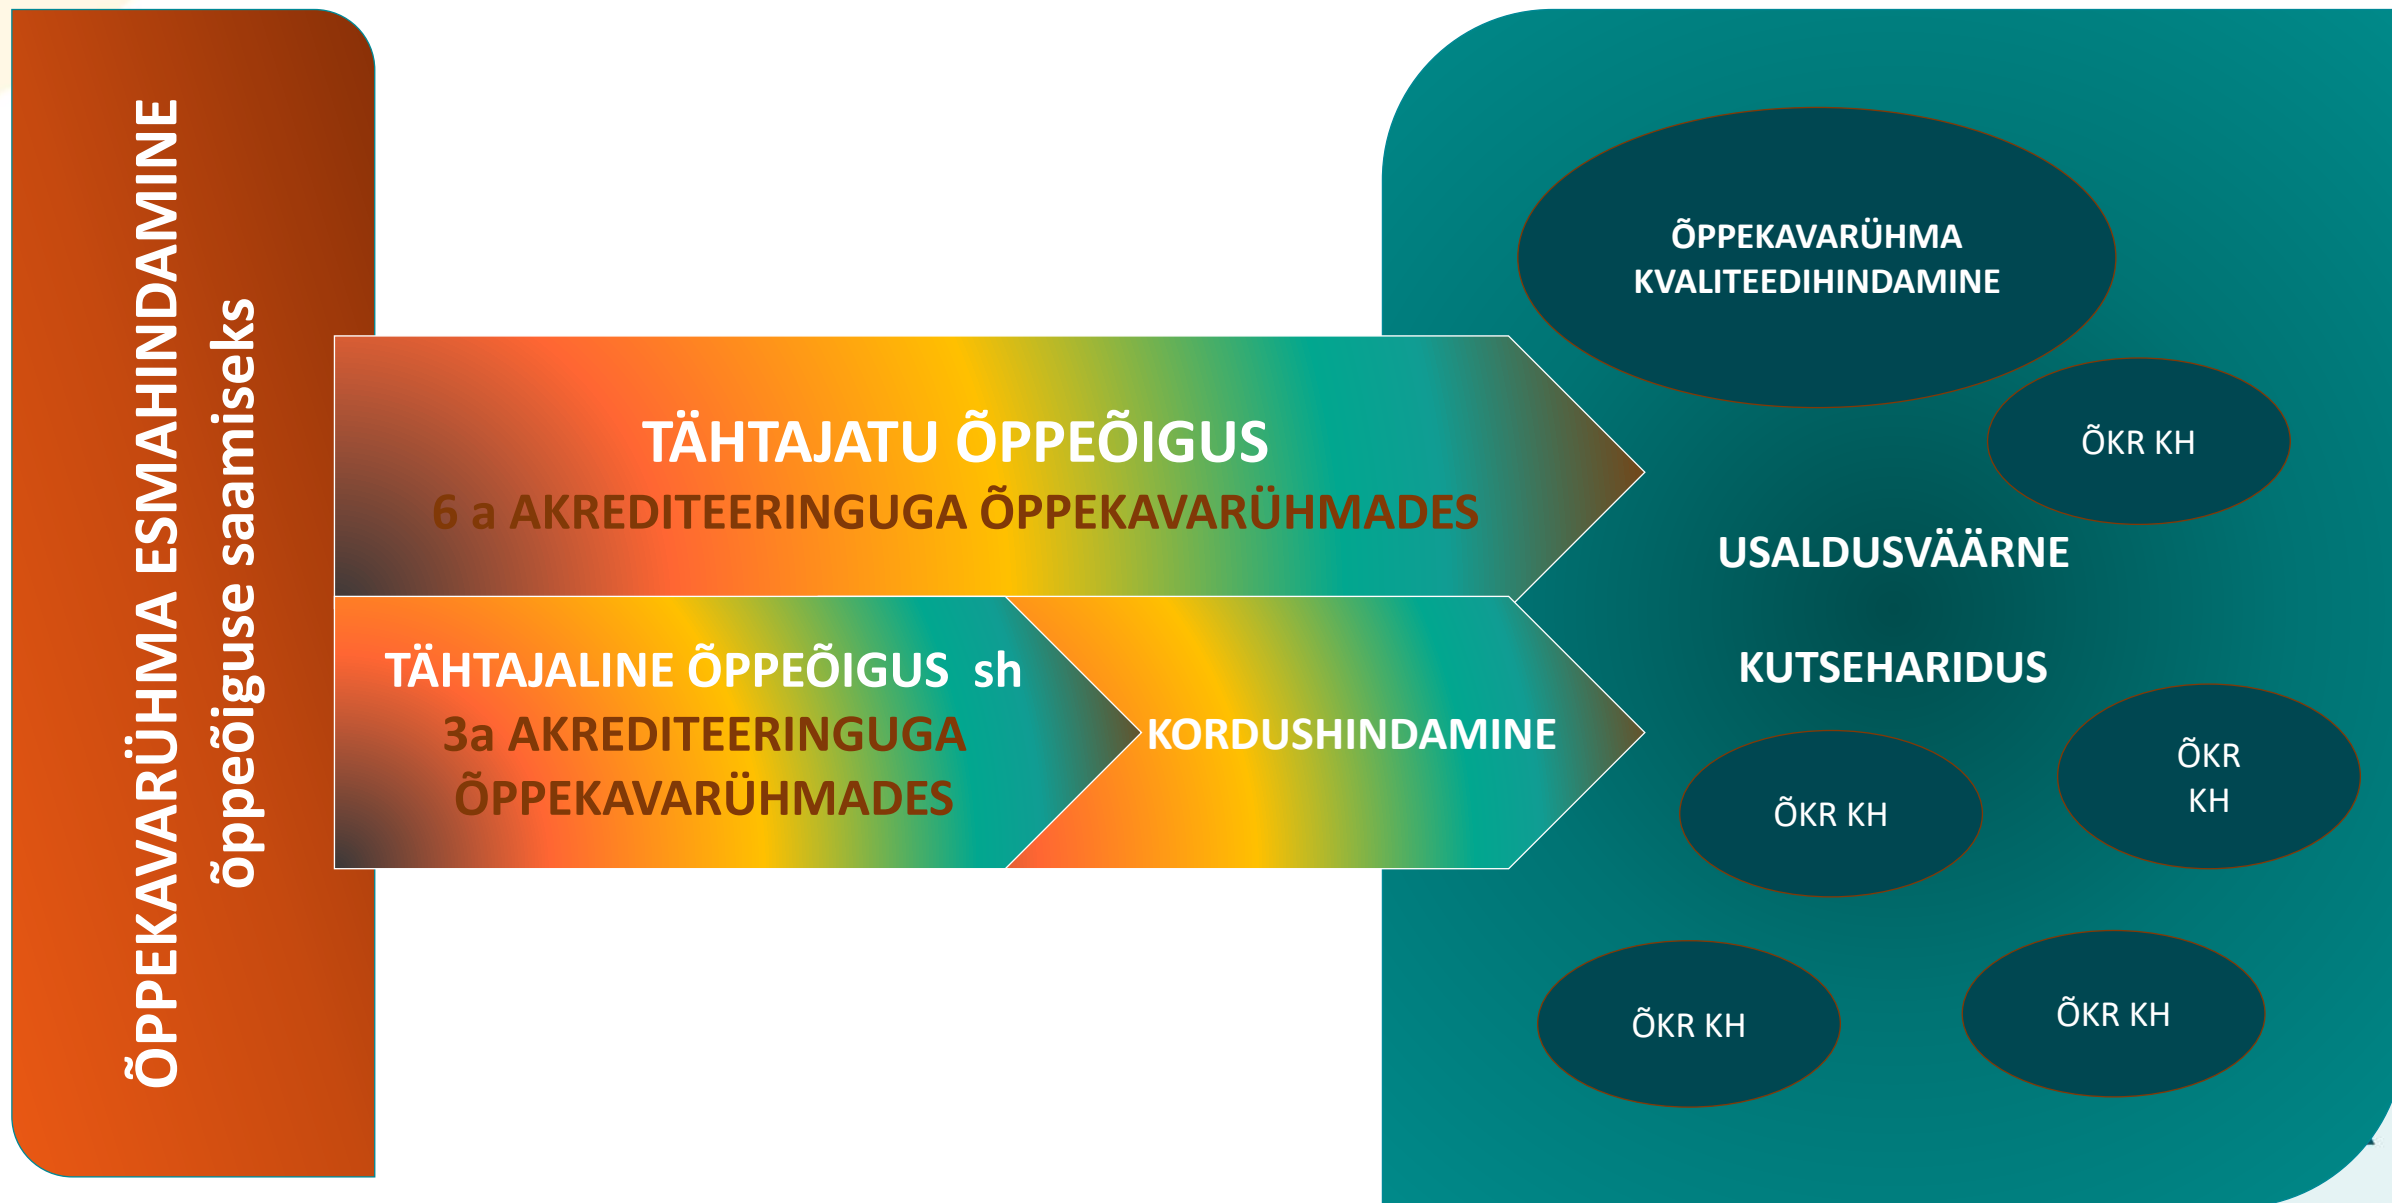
ÕPPEKAVARÜHMA ESMAHINDAMINE
õppeõiguse saamiseks

TÄHTAJATU ÕPPEÕIGUS
6 a AKREDITEERINGUGA ÕPPEKAVARÜHMADES

TÄHTAJALINE ÕPPEÕIGUS sh
3a AKREDITEERINGUGA ÕPPEKAVARÜHMADES

KORDUSHINDAMINE

ÕPPEKAVARÜHMA KVALITEEDIHINDAMINE

ÕKR KH

USALDUSVÄÄRNE

KUTSEHARIDUS

ÕKR KH

ÕKR KH

ÕKR KH

ÕKR KH